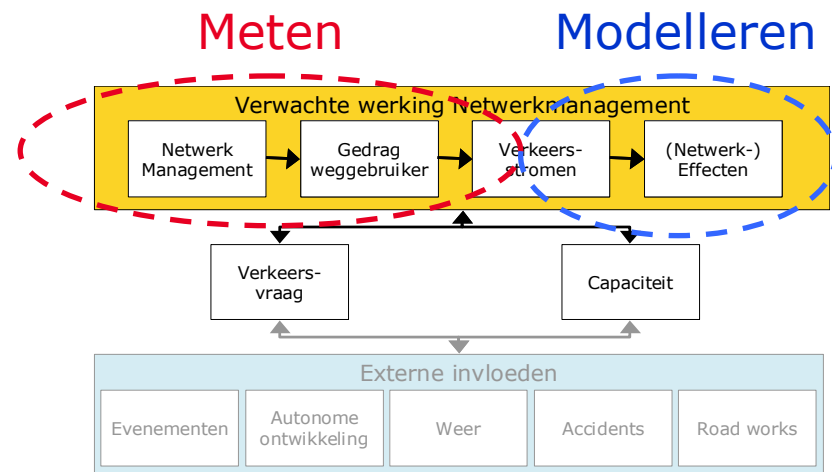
Meten

Modelleren

Verwachte werking Netwerkmanagement

Netwerk Management

Gedrag weggebruiker

Verkeers-stromen

(Netwerk-) Effecten

Verkeers-vraag

Capaciteit

Externe invloeden

Evenementen

Autonome ontwikkeling

Weer

Accidents

Road works